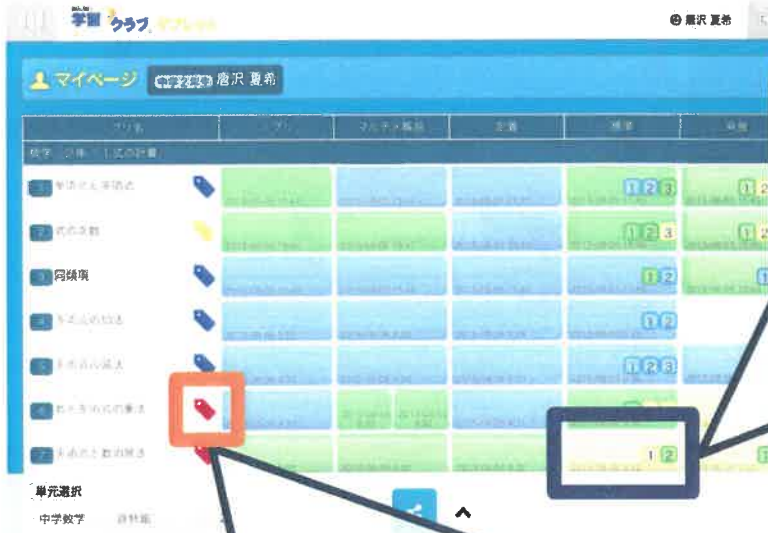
学習クラブ タブレット

唐沢 夏希

マイページ 唐沢 夏希

プリ名

数学 2年 1 式の計算

1 単項式と多項式

2 式の次数

3 同類項

4 多項式の加法

5 多項式の減法

6 多項式の乗法

7 多項式と数の除法

1 2 3

1 2

1 2 3

1 2

1 2

1 2

1 2 3

1 2

単元選択

中学数学